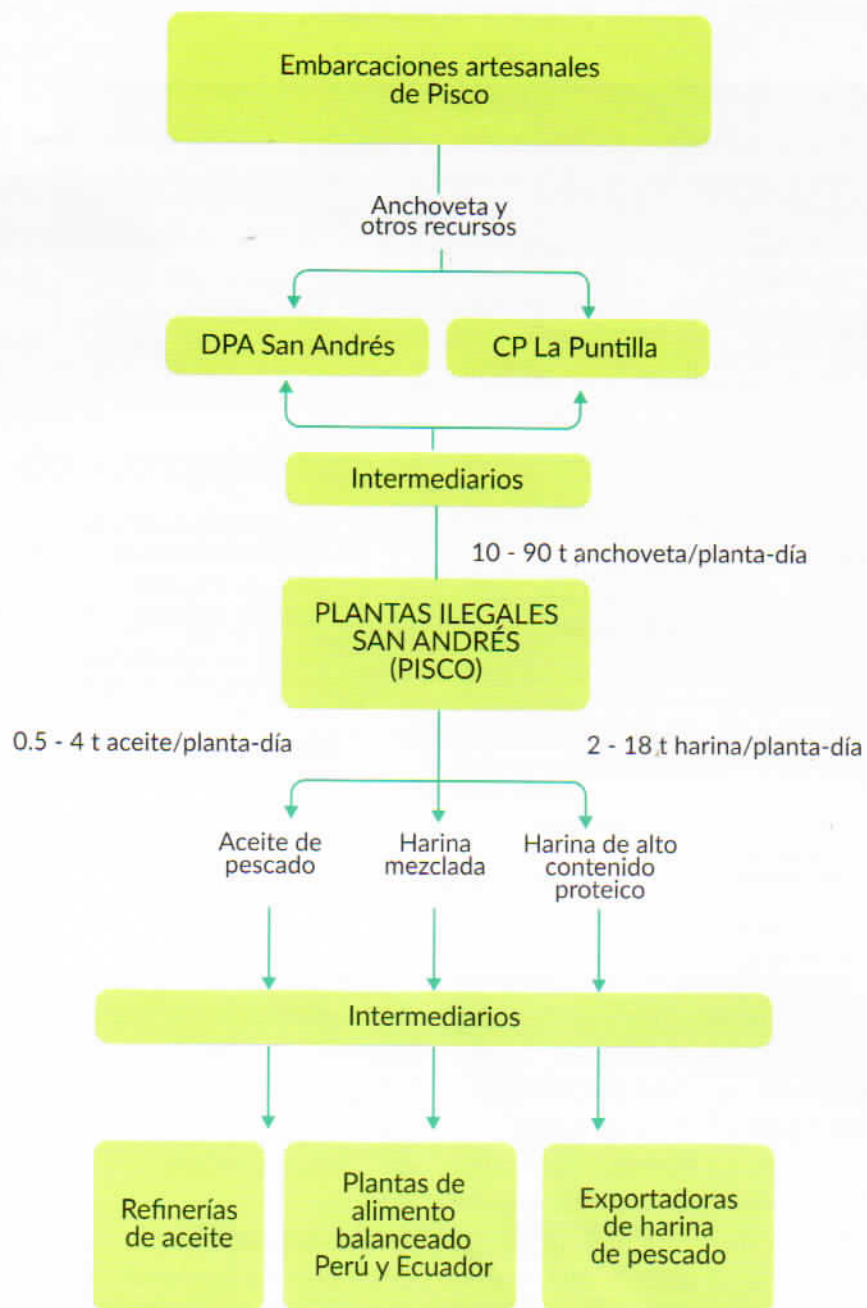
Embarcaciones artesanales de Pisco

Anchoveta y otros recursos

DPA San Andrés

CP La Puntilla

Intermediarios

10 - 90 t anchoveta/planta-día

PLANTAS ILEGALES SAN ANDRÉS (PISCO)

0.5 - 4 t aceite/planta-día

2 - 18 t harina/planta-día

Aceite de pescado

Harina mezclada

Harina de alto contenido proteico

Intermediarios

Refinerías de aceite

Plantas de alimento balanceado Perú y Ecuador

Exportadoras de harina de pescado